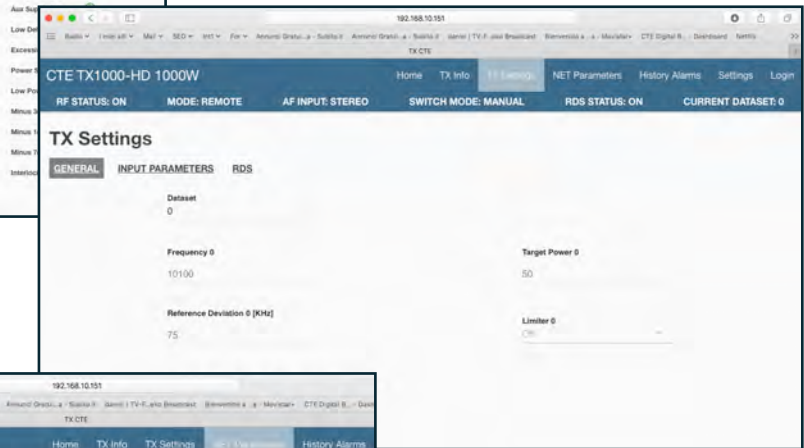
Aux Sup
Low De
Excessi
Power
Low Po
Minus
Minus
Minus
Interloc

192.168.10.151
Radio Invii a/r Mail SEO Int Fw Annunci Gratuiti...a - Subito.it Annunci Gratui...a - Subito.it iamiel | TV-F...ebo Broadcast Bienvenido a ...a - Movistar+ CTE Digital B... - Dashboard Netflix
TX CTE

CTE TX1000-HD 1000W
Home TX Info TX Settings NET Parameters History Alarms Settings Login

RF STATUS: ON MODE: REMOTE AF INPUT: STEREO SWITCH MODE: MANUAL RDS STATUS: ON CURRENT DATASET: 0

TX Settings

GENERAL INPUT PARAMETERS RDS

Dataset
0

Frequency 0
10100

Target Power 0
50

Reference Deviation 0 [KHz]
75

Limiter 0
Off

192.168.10.151
Annunci Gratui...a - Subito.it iamiel | TV-F...ebo Broadcast Bienvenido a ...a - Movistar+ CTE Digital B... - Dash
TX CTE
Home TX Info TX Settings NET Parameters History Alarms